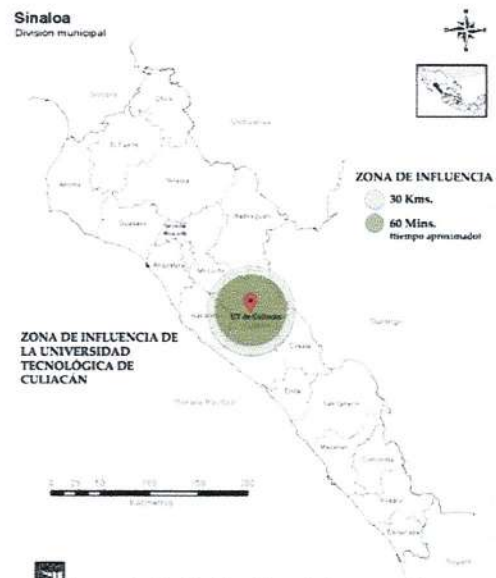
Sinaloa
División municipal

ZONA DE INFLUENCIA
30 Kms.
60 Mins.
tiempo aproximado

ZONA DE INFLUENCIA DE LA UNIVERSIDAD TECNOLÓGICA DE CULIACAN

UT de Culiacán

Sinaloa

Chihuahua

Durango

Océano Pacífico

0 25 50 100 150 200
Kilómetros

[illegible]